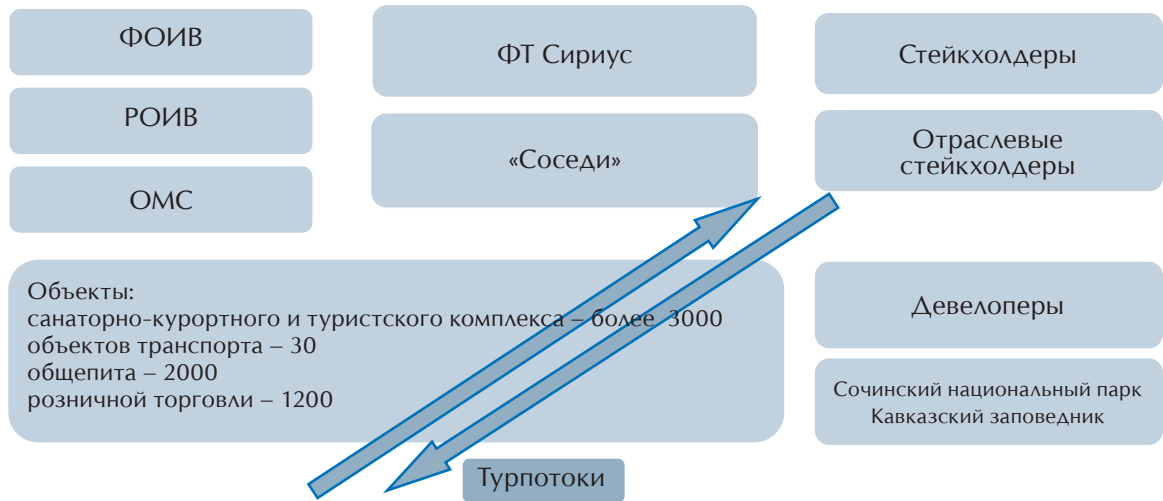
ФОИВ

РОИВ

ОМС

ФТ Сириус

«Соседи»

Стейкхолдеры

Отраслевые стейкхолдеры

Объекты:
санаторно-курортного и туристского комплекса – более 3000
объектов транспорта – 30
общепита – 2000
розничной торговли – 1200

Девелоперы

Сочинский национальный парк
Кавказский заповедник

Турпотоки